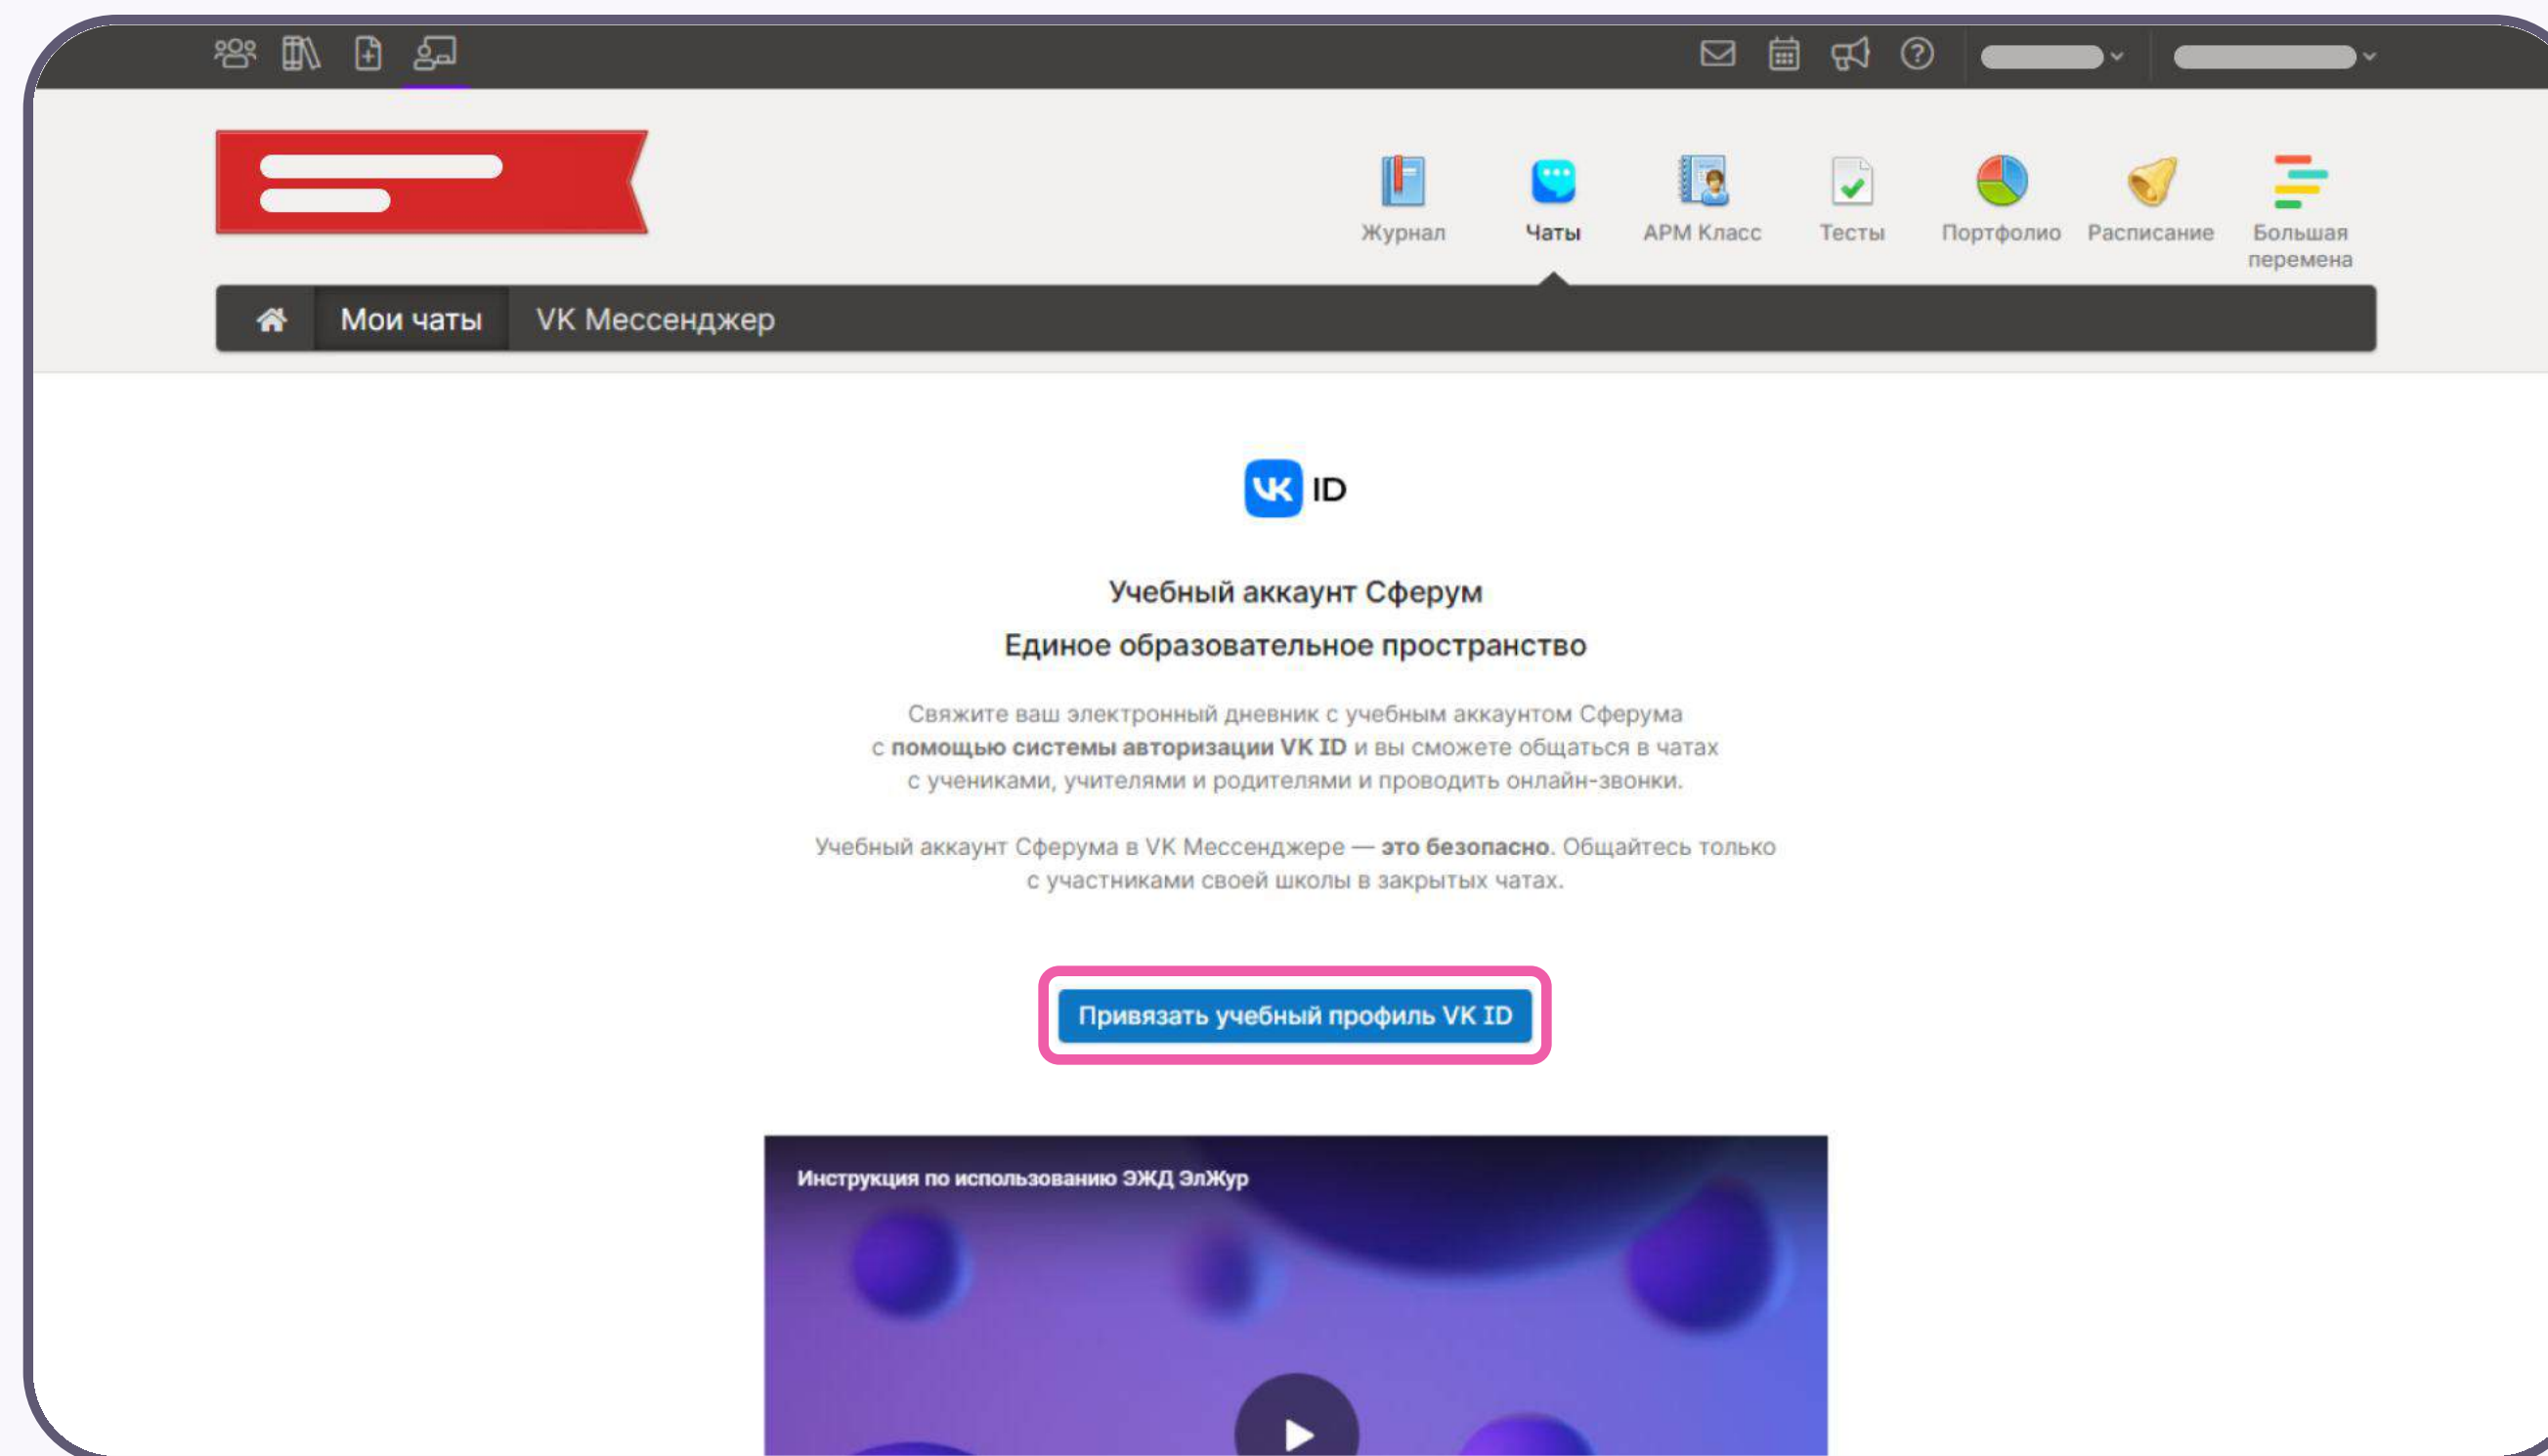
Журнал
Чаты
АРМ Класс
Тесты
Портфолио
Расписание
Большая перемена

Мои чаты
VK Мессенджер

VK ID

Учебный аккаунт Сферум
Единое образовательное пространство

Свяжите ваш электронный дневник с учебным аккаунтом Сферума с помощью системы авторизации VK ID и вы сможете общаться в чатах с учениками, учителями и родителями и проводить онлайн-звонки.

Учебный аккаунт Сферума в VK Мессенджере — это безопасно. Общайтесь только с участниками своей школы в закрытых чатах.

Привязать учебный профиль VK ID

Инструкция по использованию ЭЖД ЭлЖур